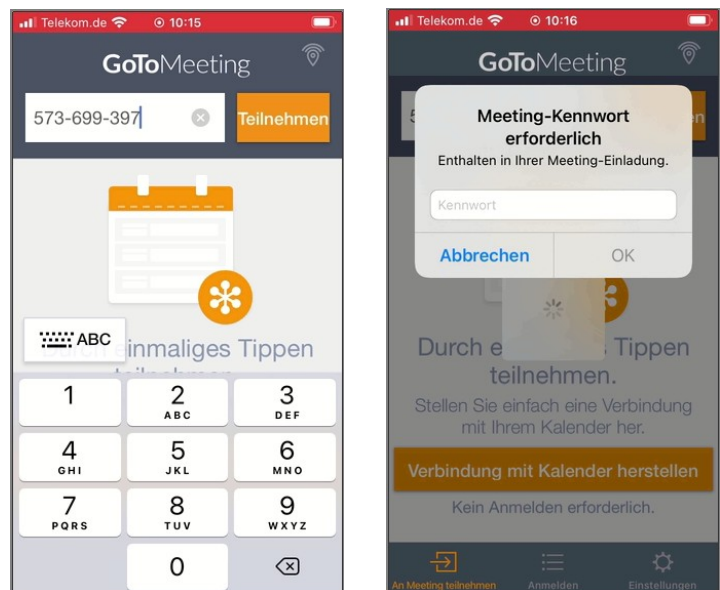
Telekom.de 10:15

GoToMeeting

573-699-397

Teilnehmen

ABC

Durch einmaliges Tippen

teilnehmen

| 1 | 2 ABC | 3 DEF |
|---|---|---|
| 4 GHI | 5 JKL | 6 MNO |
| 7 PQRS | 8 TUV | 9 WXYZ |
| | 0 | |

Telekom.de 10:16

GoToMeeting

Meeting-Kennwort erforderlich

Enthalten in Ihrer Meeting-Einladung.

Kennwort

Abbrechen OK

Durch e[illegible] Tippen teilnehmen.

Stellen Sie einfach eine Verbindung mit Ihrem Kalender her.

Verbindung mit Kalender herstellen

Kein Anmelden erforderlich.

An Meeting teilnehmen Anmelden Einstellungen